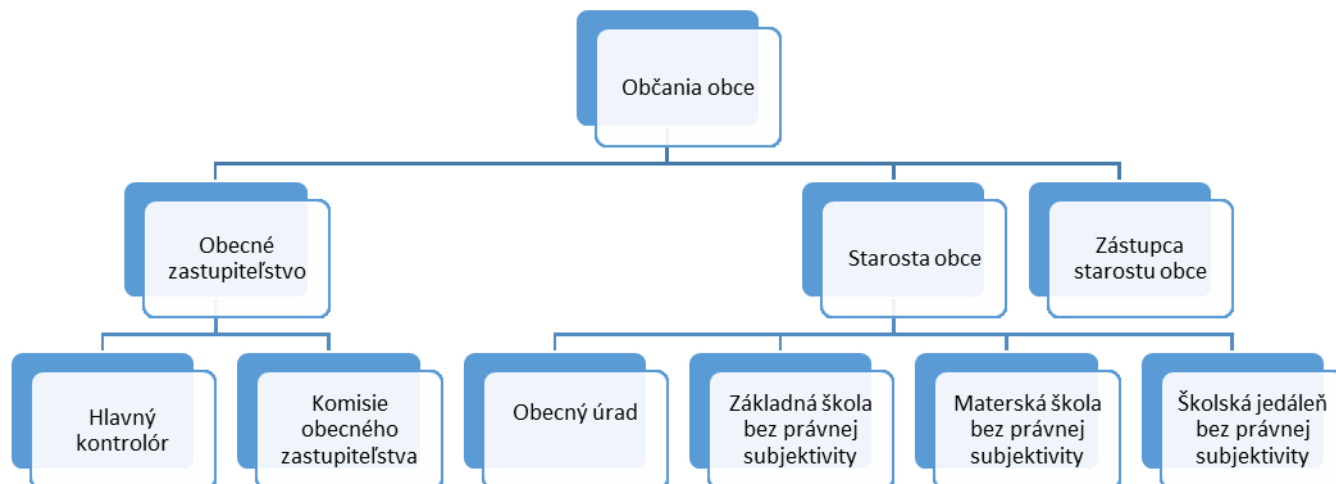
Občania obce

Obecné zastupiteľstvo

Starosta obce

Zástupca starostu obce

Hlavný kontrolór

Komisie obecného zastupiteľstva

Obecný úrad

Základná škola bez právnej subjektivity

Materská škola bez právnej subjektivity

Školská jedáleň bez právnej subjektivity